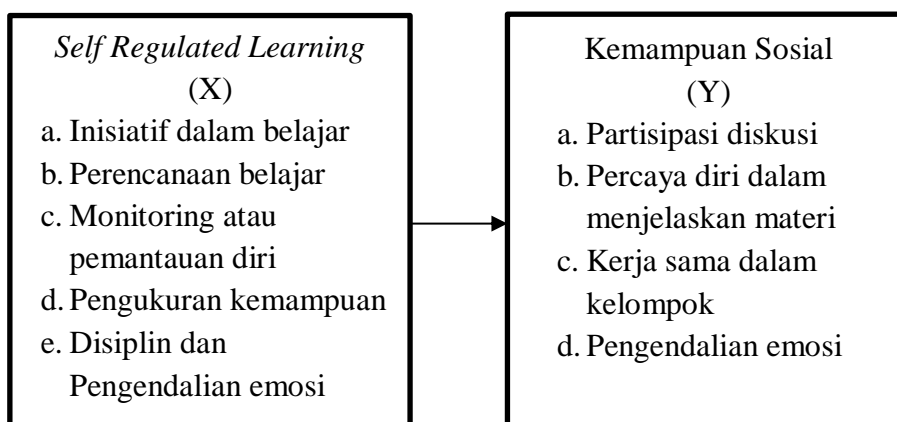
*Self Regulated Learning*
(X)
a. Inisiatif dalam belajar
b. Perencanaan belajar
c. Monitoring atau pemantauan diri
d. Pengukuran kemampuan
e. Disiplin dan Pengendalian emosi

Kemampuan Sosial
(Y)
a. Partisipasi diskusi
b. Percaya diri dalam menjelaskan materi
c. Kerja sama dalam kelompok
d. Pengendalian emosi